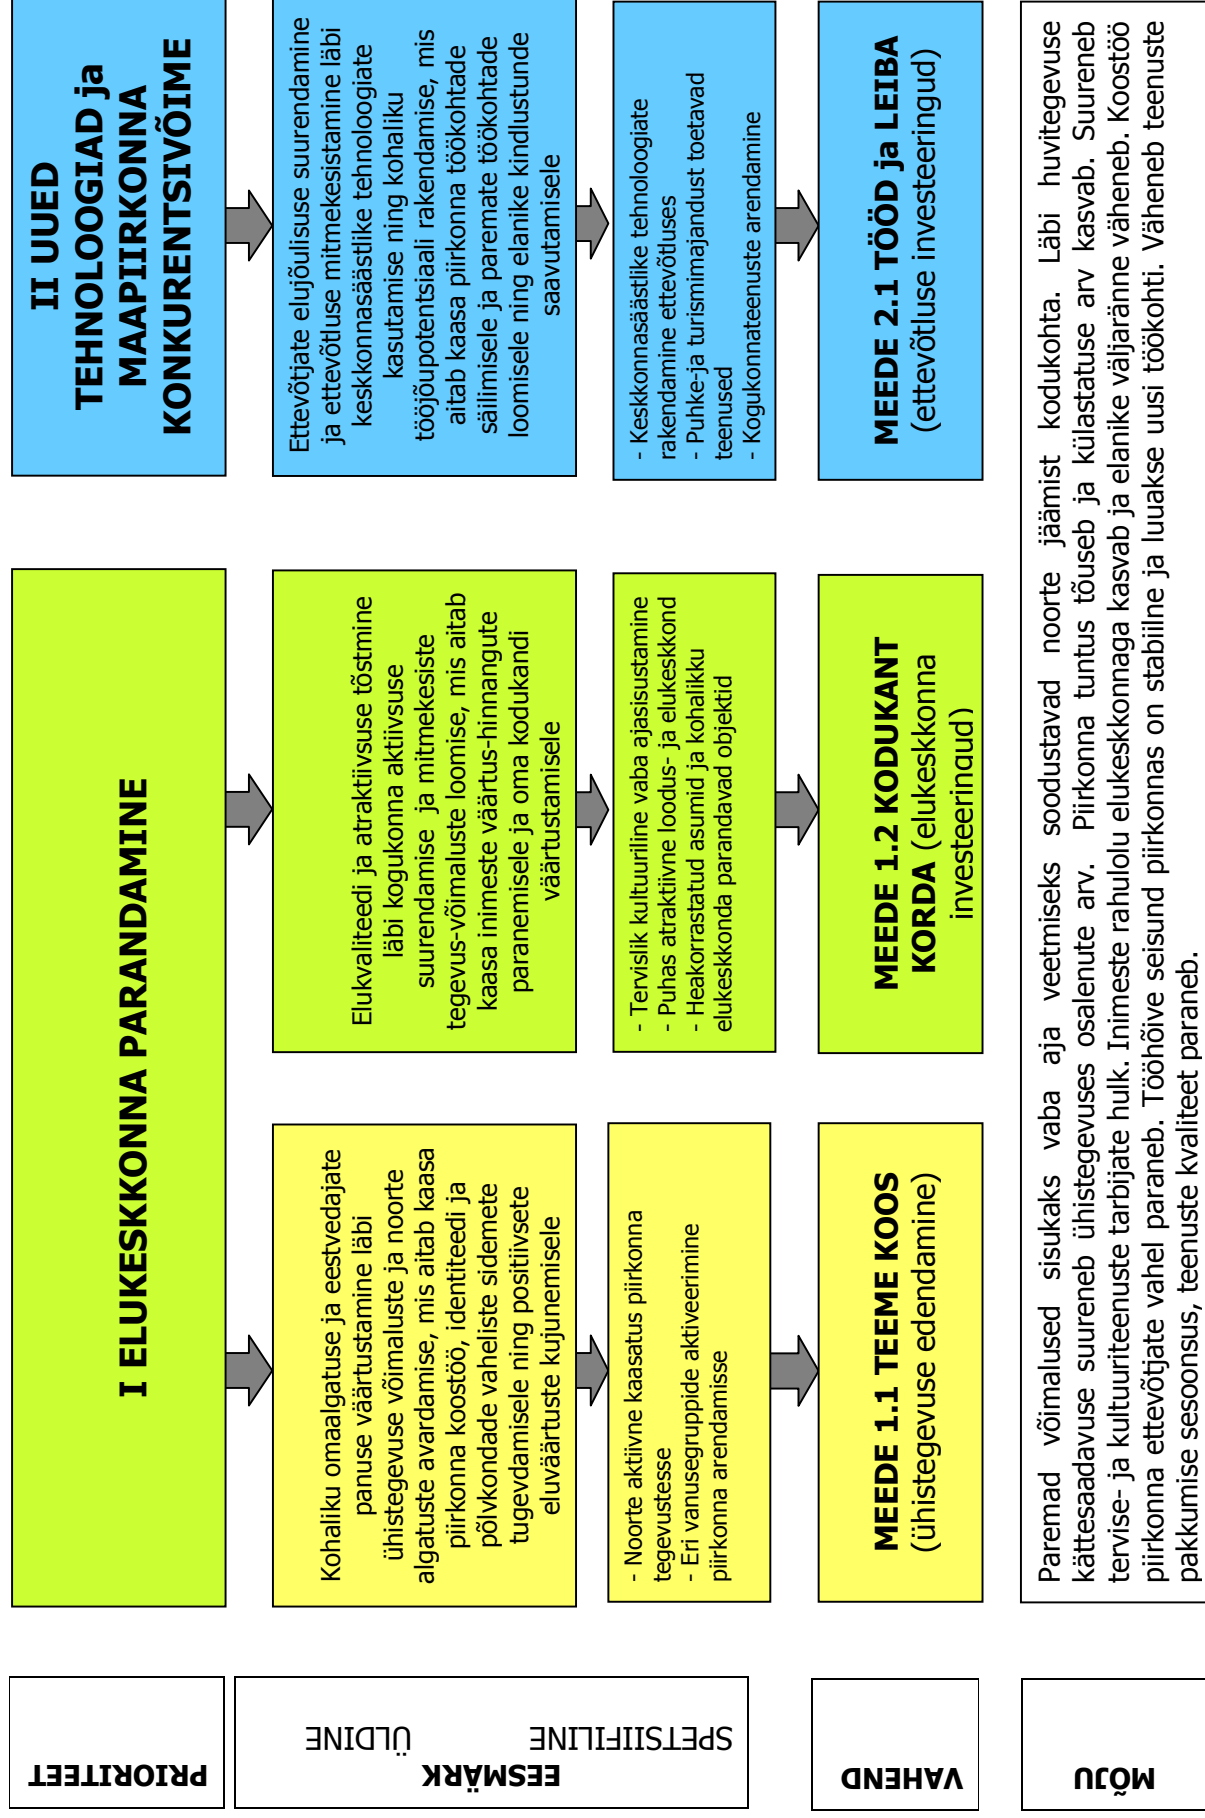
PRIORITEET

EESMÄRK
ÜLDINE
SPETSIIFILINE

VAHEND

MÕJU

I ELUKESKKONNA PARANDAMINE

Kohaliku omaalgatuse ja eestvedajate panuse väärtustamine läbi ühistegevuse võimaluste ja noorte algatuste avardamise, mis aitab kaasa piirkonna koostöö, identiteedi ja põlvkondade vaheliste sidemete tugevdamisele ning positiivsete eluväärtuste kujunemisele

- Noorte aktiivne kaasatus piirkonna tegevustesse
- Eri vanusegruppide aktiveerimine piirkonna arendamisse

MEEDE 1.1 TEEME KOOS (ühistegevuse edendamine)

Elukvaliteedi ja atraktiivsuse tõstmine läbi kogukonna aktiivsuse suurendamise ja mitmekesiste tegevus-võimaluste loomise, mis aitab kaasa inimeste väärtus-hinnangute paranemisele ja oma kodukandi väärtustamisele

- Tervislik kultuuriline vaba ajaveetmise võimalus
- Puhas atraktiivne loodus- ja elukeskkond
- Heakorrastatud asumid ja kohalikku elukeskkonda parandavad objektid

MEEDE 1.2 KODUKANT KORDA (elukeskkonna investeeringud)

II UUED TEHNOLOOGIAD ja MAAPIIRKONNA KONKURENTSIVÕIME

Ettevõtjate elujõulisuse suurendamine ja ettevõtluse mitmekesistamine läbi keskkonnasäästlike tehnoloogiate kasutamise ning kohaliku tööjõupotentsiaali rakendamise, mis aitab kaasa piirkonna töökohtade säilimisele ja paremate töökohtade loomisele ning elanike kindlustunde saavutamisele

- Keskkonnasäästlike tehnoloogiate rakendamine ettevõtluses
- Puhke-ja turismimajandust toetavad teenused
- Kogukonnateenuste arendamine

MEEDE 2.1 TÖÖD ja LEIBA (ettevõtluse investeeringud)

Paremad võimalused sisukaks vaba aja veetmiseks soodustavad noorte jäämist kodukohta. Läbi huvitegevuse kättesaadavuse suureneb ühistegevuses osalenute arv. Piirkonna tuntus tõuseb ja külastatuse arv kasvab. Suureneb tervise- ja kultuuriteenuste tarbijate hulk. Inimeste rahulolu elukeskkonnaga kasvab ja elanike väljaränne väheneb. Koostöö piirkonna ettevõtjate vahel paraneb. Tööhõive seisund piirkonnas on stabiilne ja luuakse uusi töökohti. Väheneb teenuste pakkumise sesoonsus, teenuste kvaliteet paraneb.